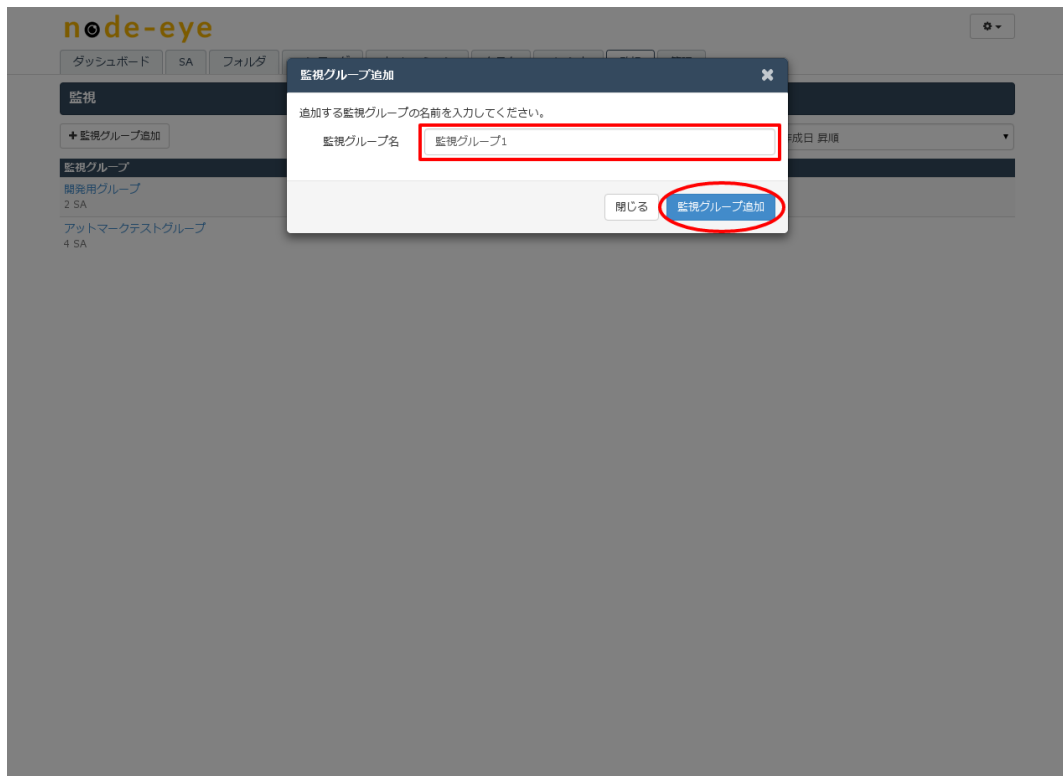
node-eye

ダッシュボード SA フォルダ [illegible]

監視

+ 監視グループ追加

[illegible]成日 昇順

監視グループ

開発用グループ
2 SA

アットマークテストグループ
4 SA

監視グループ追加

追加する監視グループの名前を入力してください。

監視グループ名 監視グループ1

閉じる 監視グループ追加